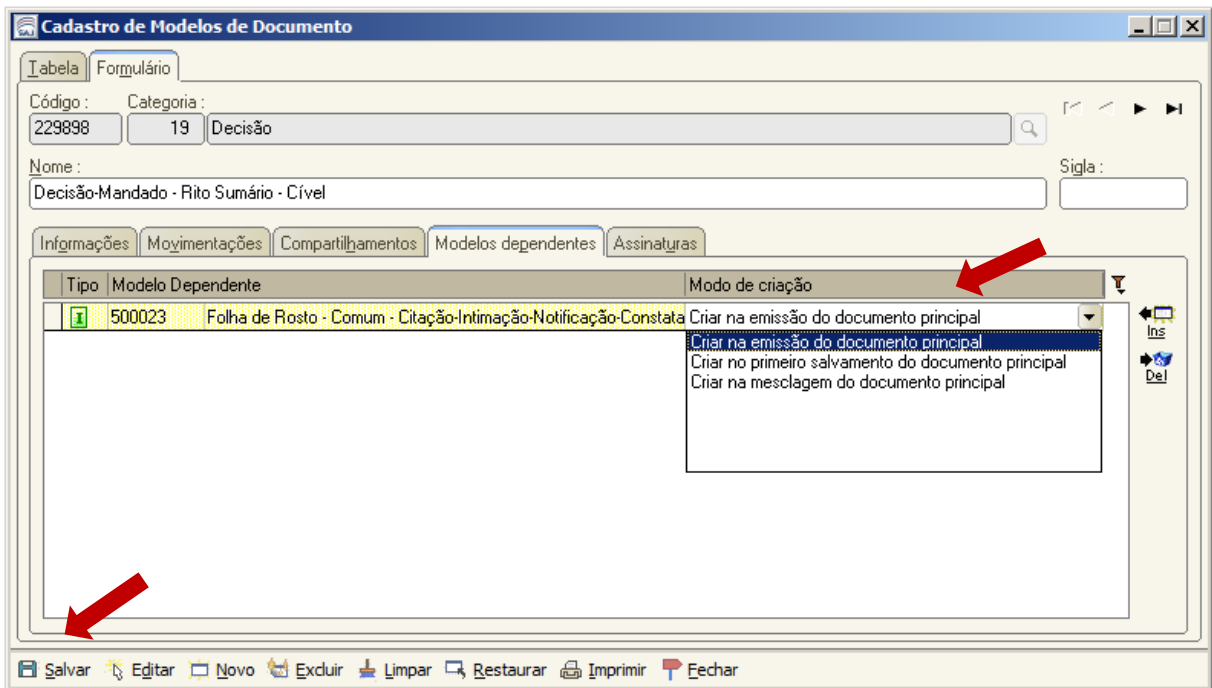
Cadastro de Modelos de Documento

Tabela | Formulário

Código : 229898
Categoria : 19 Decisão

Nome : Decisão-Mandado - Rito Sumário - Cível
Sigla :

Informações | Movimentações | Compartilhamentos | Modelos dependentes | Assinaturas

| Tipo | Modelo Dependente | | Modo de criação |
|---|---|---|---|
| I | 500023 | Folha de Rosto - Comum - Citação-Intimação-Notificação-Constata | Criar na emissão do documento principal |

Criar na emissão do documento principal
Criar no primeiro salvamento do documento principal
Criar na mesclagem do documento principal

Ins
Del

Salvar  Editar  Novo  Excluir  Limpar  Restaurar  Imprimir  Fechar